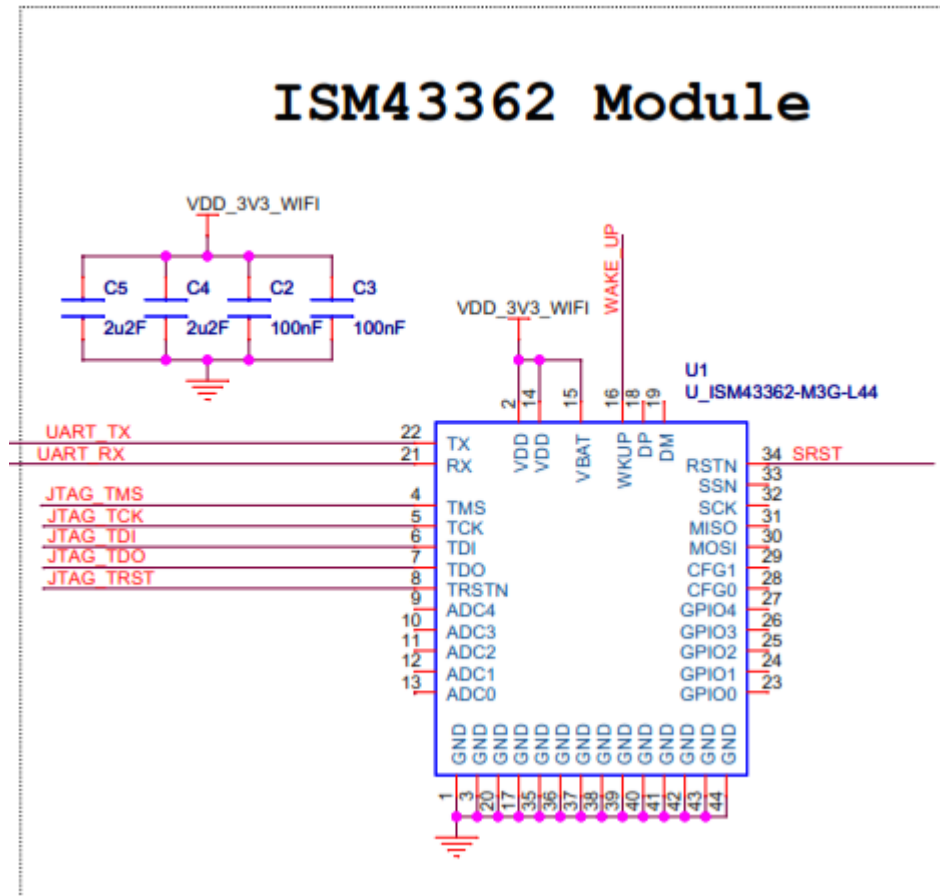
ISM43362 Module

VDD_3V3_WIFI

C5 2u2F
C4 2u2F
C2 100nF
C3 100nF

VDD_3V3_WIFI

WAKE_UP

U1
U_ISM43362-M3G-L44

2 14 15 16 18 19
VDD VDD VBAT WKUP DP DM

UART_TX 22 TX
UART_RX 21 RX
JTAG_TMS 4 TMS
JTAG_TCK 5 TCK
JTAG_TDI 6 TDI
JTAG_TDO 7 TDO
JTAG_TRST 8 TRSTN
9 ADC4
10 ADC3
11 ADC2
12 ADC1
13 ADC0

RSTN 34 SRST
SSN 33
SCK 32
MISO 31
MOSI 30
CFG1 29
CFG0 28
GPIO4 27
GPIO3 26
GPIO2 25
GPIO1 24
GPIO0 23

GND GND GND GND GND GND GND GND GND GND GND GND GND GND
1 3 20 17 35 36 37 38 39 40 41 42 43 44